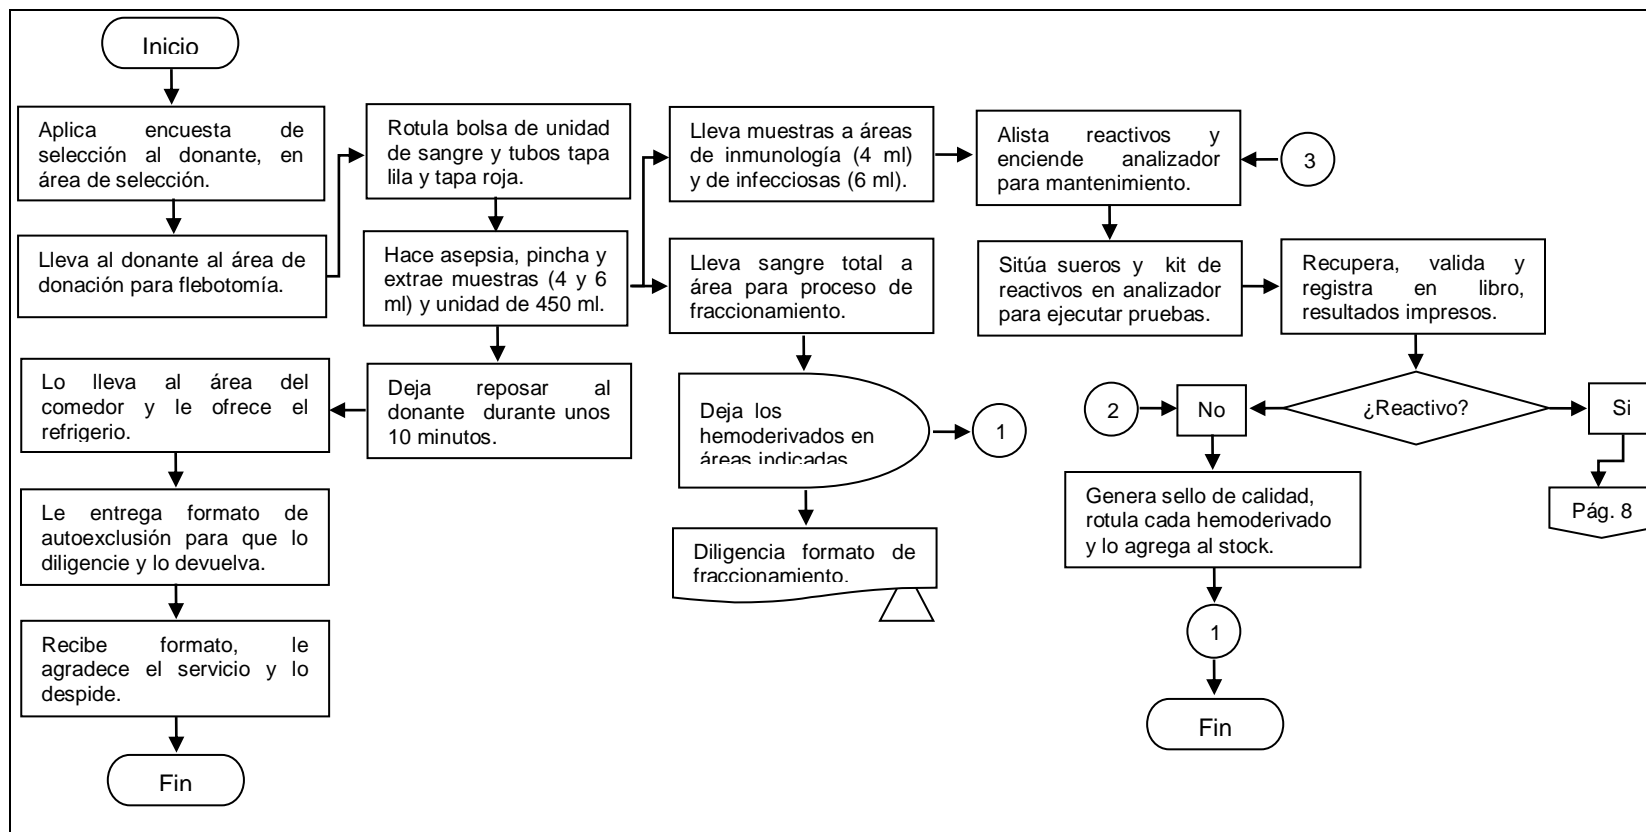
Inicio

Aplica encuesta de selección al donante, en área de selección.

Lleva al donante al área de donación para flebotomía.

Rotula bolsa de unidad de sangre y tubos tapa lila y tapa roja.

Hace asepsia, pincha y extrae muestras (4 y 6 ml) y unidad de 450 ml.

Lleva muestras a áreas de inmunología (4 ml) y de infecciosas (6 ml).

Lleva sangre total a área para proceso de fraccionamiento.

Alista reactivos y enciende analizador para mantenimiento.

3

Sitúa sueros y kit de reactivos en analizador para ejecutar pruebas.

Recupera, valida y registra en libro, resultados impresos.

Lo lleva al área del comedor y le ofrece el refrigerio.

Deja reposar al donante durante unos 10 minutos.

Deja los hemoderivados en áreas indicadas

1

2

No

¿Reactivo?

Si

Pág. 8

Le entrega formato de autoexclusión para que lo diligencie y lo devuelva.

Diligencia formato de fraccionamiento.

Genera sello de calidad, rotula cada hemoderivado y lo agrega al stock.

Recibe formato, le agradece el servicio y lo despide.

1

Fin

Fin